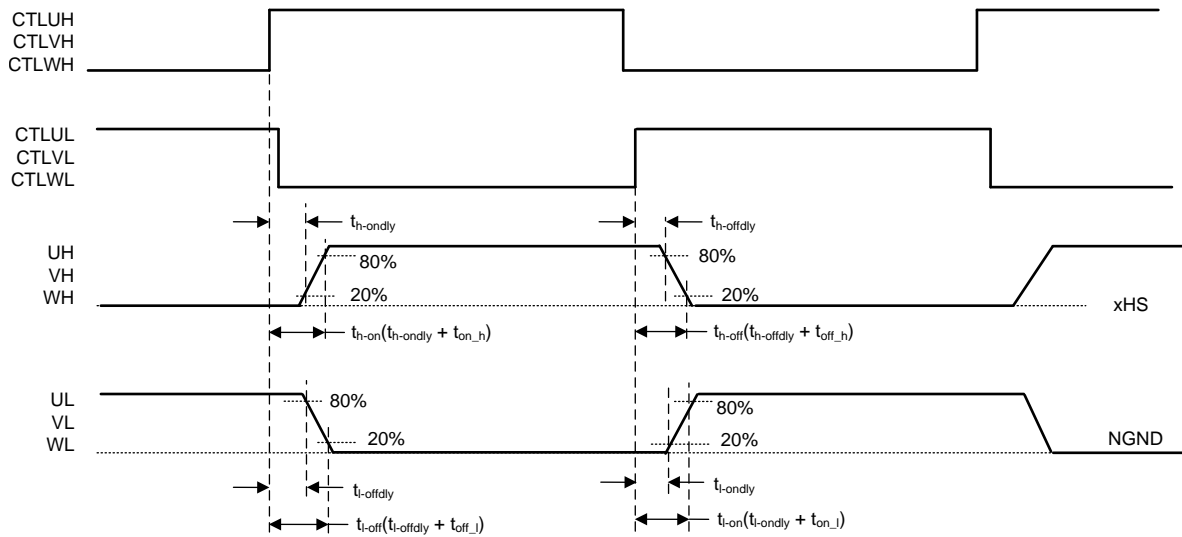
CTLUH
CTLVH
CTLWH

CTLUL
CTLVL
CTLWL

$t_{h\text{-}ondly}$

$t_{h\text{-}offdly}$

UH
VH
WH

80%
20%

80%
20%

xHS

$t_{h\text{-}on}(t_{h\text{-}ondly} + t_{on\_h})$

$t_{h\text{-}off}(t_{h\text{-}offdly} + t_{off\_h})$

UL
VL
WL

80%
20%

80%
20%

NGND

$t_{l\text{-}offdly}$

$t_{l\text{-}ondly}$

$t_{l\text{-}off}(t_{l\text{-}offdly} + t_{off\_l})$

$t_{l\text{-}on}(t_{l\text{-}ondly} + t_{on\_l})$